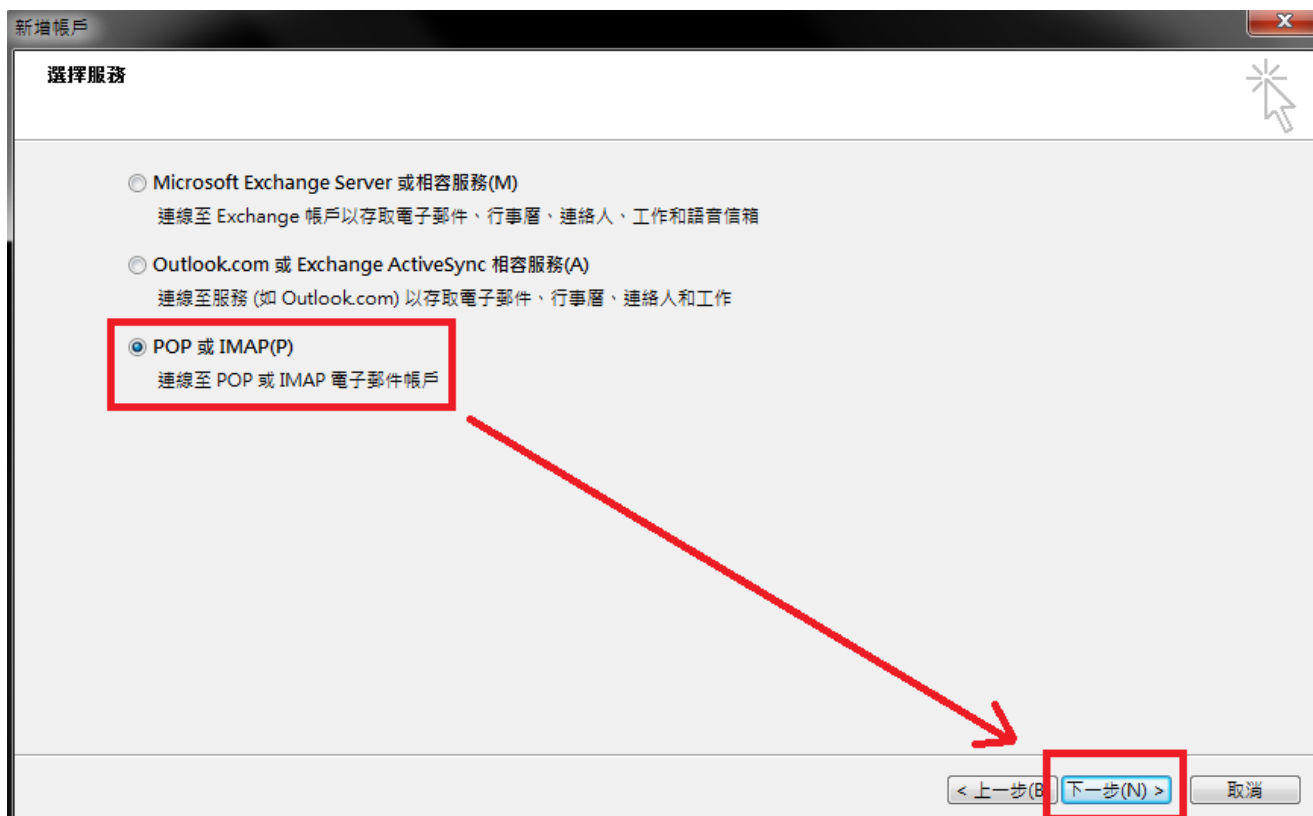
新增帳戶

選擇服務

Microsoft Exchange Server 或相容服務(M)
連線至 Exchange 帳戶以存取電子郵件、行事曆、連絡人、工作和語音信箱

Outlook.com 或 Exchange ActiveSync 相容服務(A)
連線至服務 (如 Outlook.com) 以存取電子郵件、行事曆、連絡人和工作

POP 或 IMAP(P)
連線至 POP 或 IMAP 電子郵件帳戶

< 上一步(B) 下一步(N) > 取消